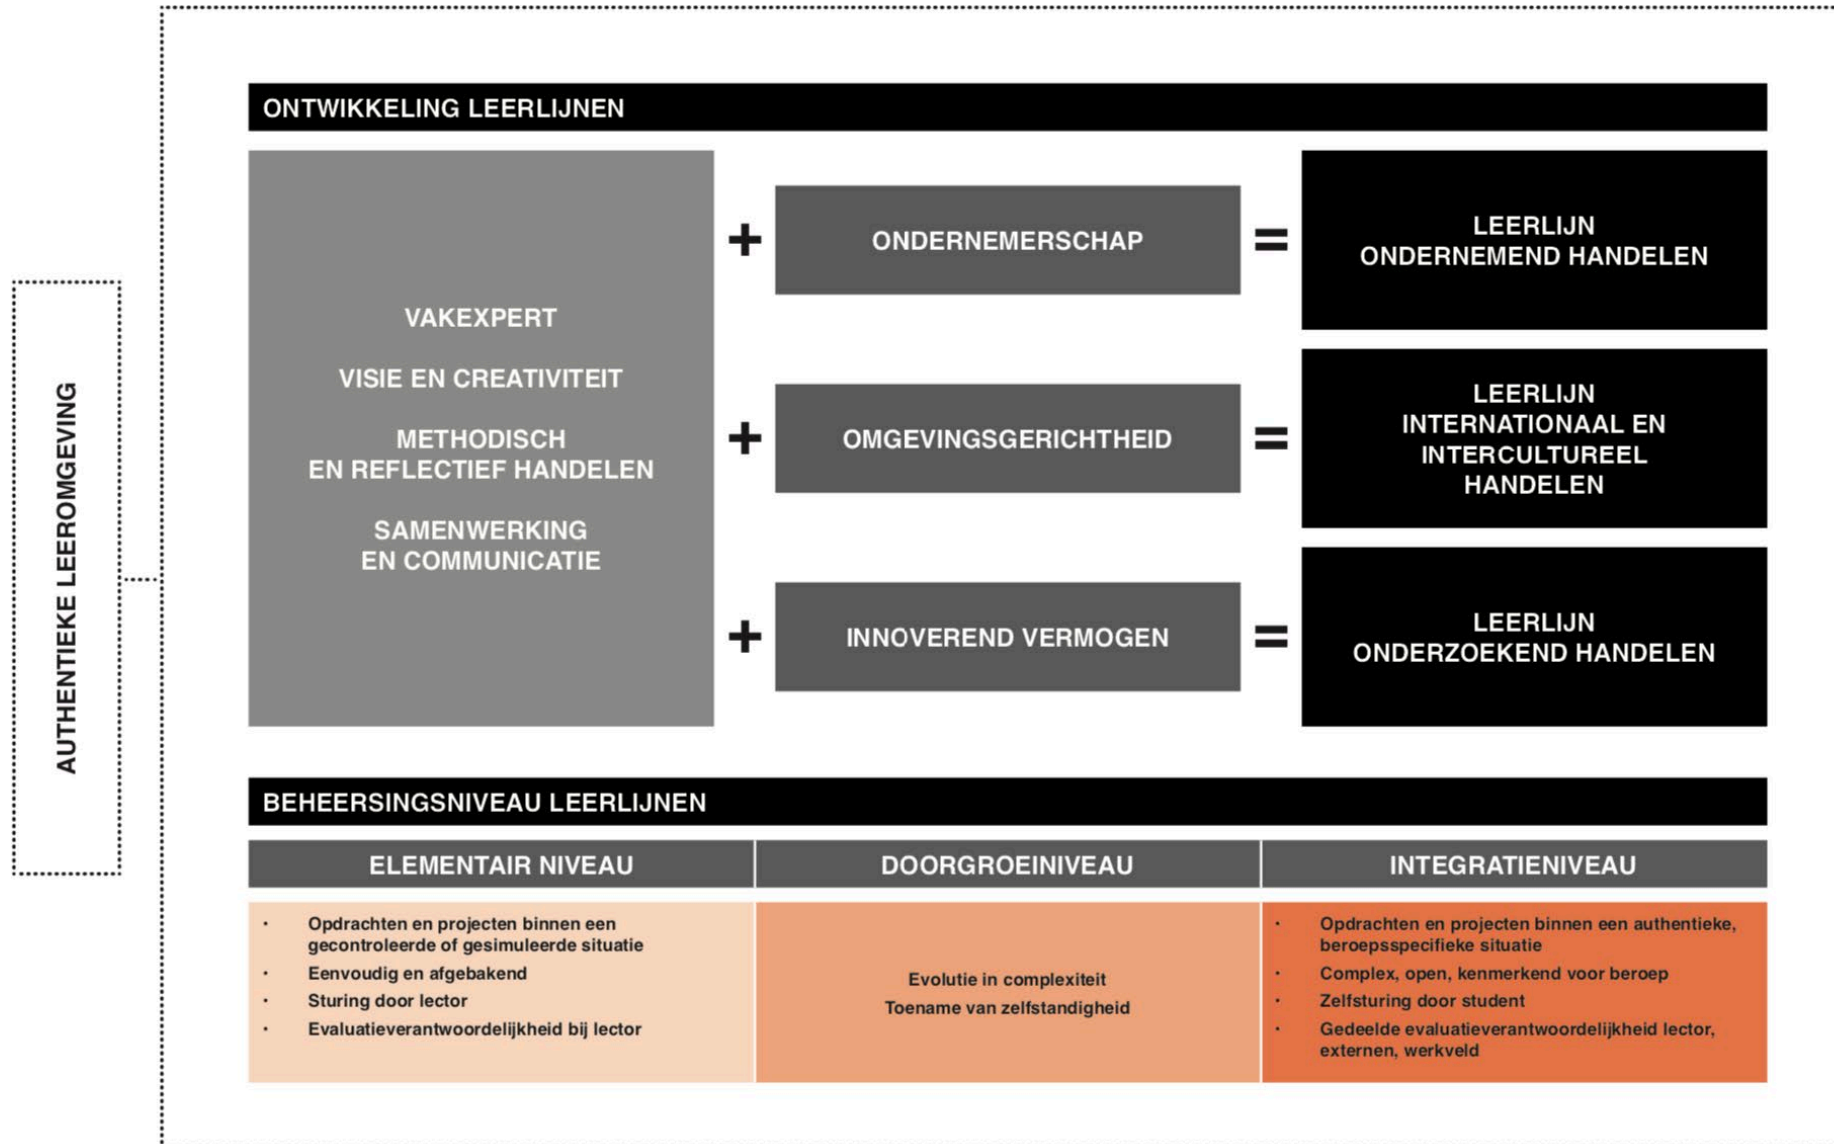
AUTHENTIEKE LEEROMGEVING

ONTWIKKELING LEERLIJNEN

VAKEXPERT

VISIE EN CREATIVITEIT

METHODISCH EN REFLECTIEF HANDELEN

SAMENWERKING EN COMMUNICATIE

+ ONDERNEMERSCHAP = LEERLIJN ONDERNEMEND HANDELEN

+ OMGEVINGSGERICHTHEID = LEERLIJN INTERNATIONAAL EN INTERCULTUREEL HANDELEN

+ INNOVEREND VERMOGEN = LEERLIJN ONDERZOEKEND HANDELEN

BEHEERSINGSNIVEAU LEERLIJNEN

| ELEMENTAIR NIVEAU | DOORGROEINIVEAU | INTEGRATIENIVEAU |
|---|---|---|
| • Opdrachten en projecten binnen een gecontroleerde of gesimuleerde situatie<br>• Eenvoudig en afgebakend<br>• Sturing door lector<br>• Evaluatieverantwoordelijkheid bij lector | Evolutie in complexiteit<br>Toename van zelfstandigheid | • Opdrachten en projecten binnen een authentieke, beroepsspecifieke situatie<br>• Complex, open, kenmerkend voor beroep<br>• Zelfsturing door student<br>• Gedeelde evaluatieverantwoordelijkheid lector, externen, werkveld |